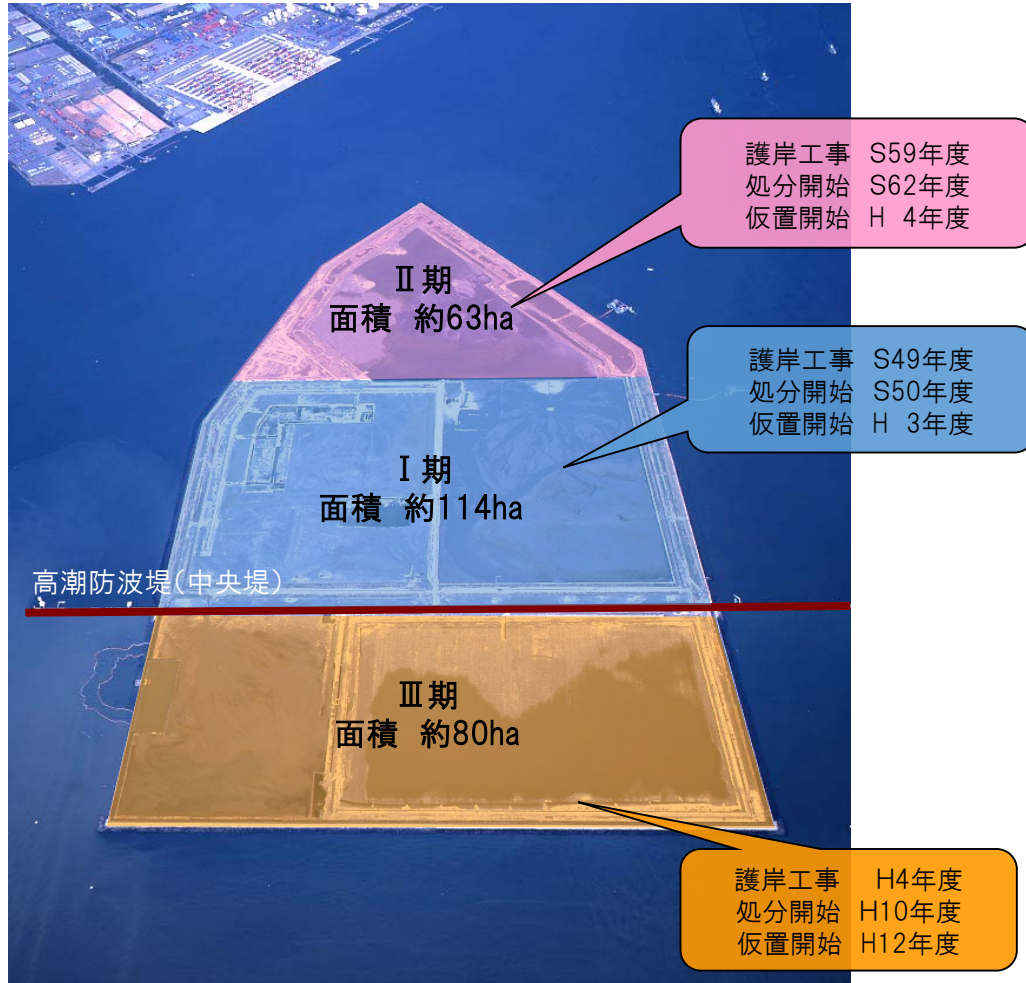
護岸工事　S59年度
処分開始　S62年度
仮置開始　H 4年度

Ⅱ期
面積　約63ha

護岸工事　S49年度
処分開始　S50年度
仮置開始　H 3年度

Ⅰ期
面積　約114ha

高潮防波堤(中央堤)

Ⅲ期
面積　約80ha

護岸工事　H4年度
処分開始　H10年度
仮置開始　H12年度